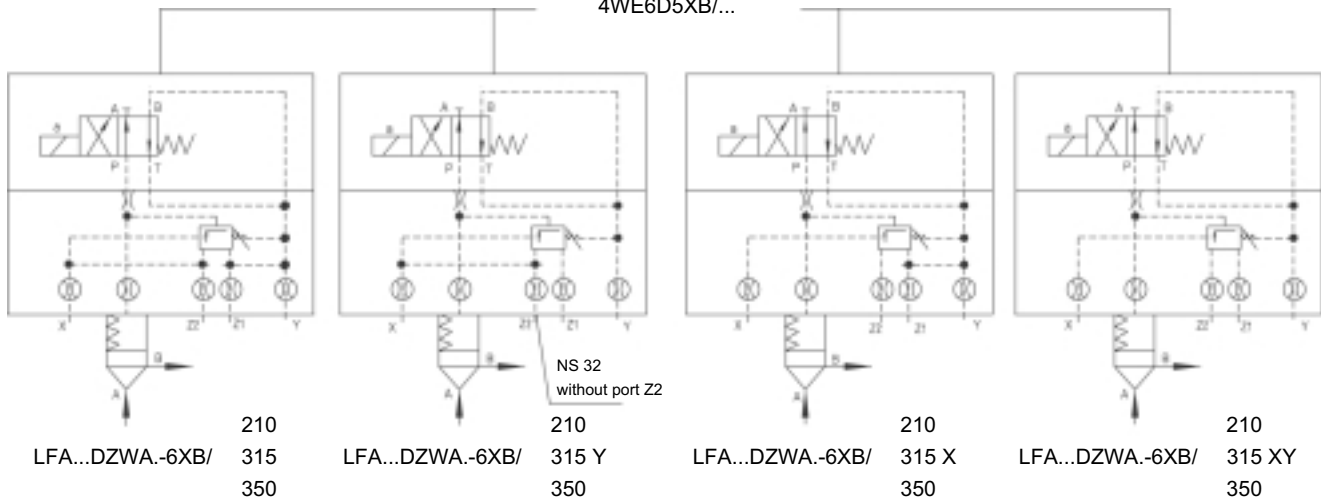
4WE6D5XB/...

a A B P T X Z2 Z1 Y B A

a A B P T X Z1 Z1 Y B A

NS 32
without port Z2

a A B P T X Z2 Z1 Y B A

a A B P T X Z2 Z1 Y B A

LFA...DZWA.-6XB/ 210 315 350

LFA...DZWA.-6XB/ 210 315 Y 350

LFA...DZWA.-6XB/ 210 315 X 350

LFA...DZWA.-6XB/ 210 315 XY 350